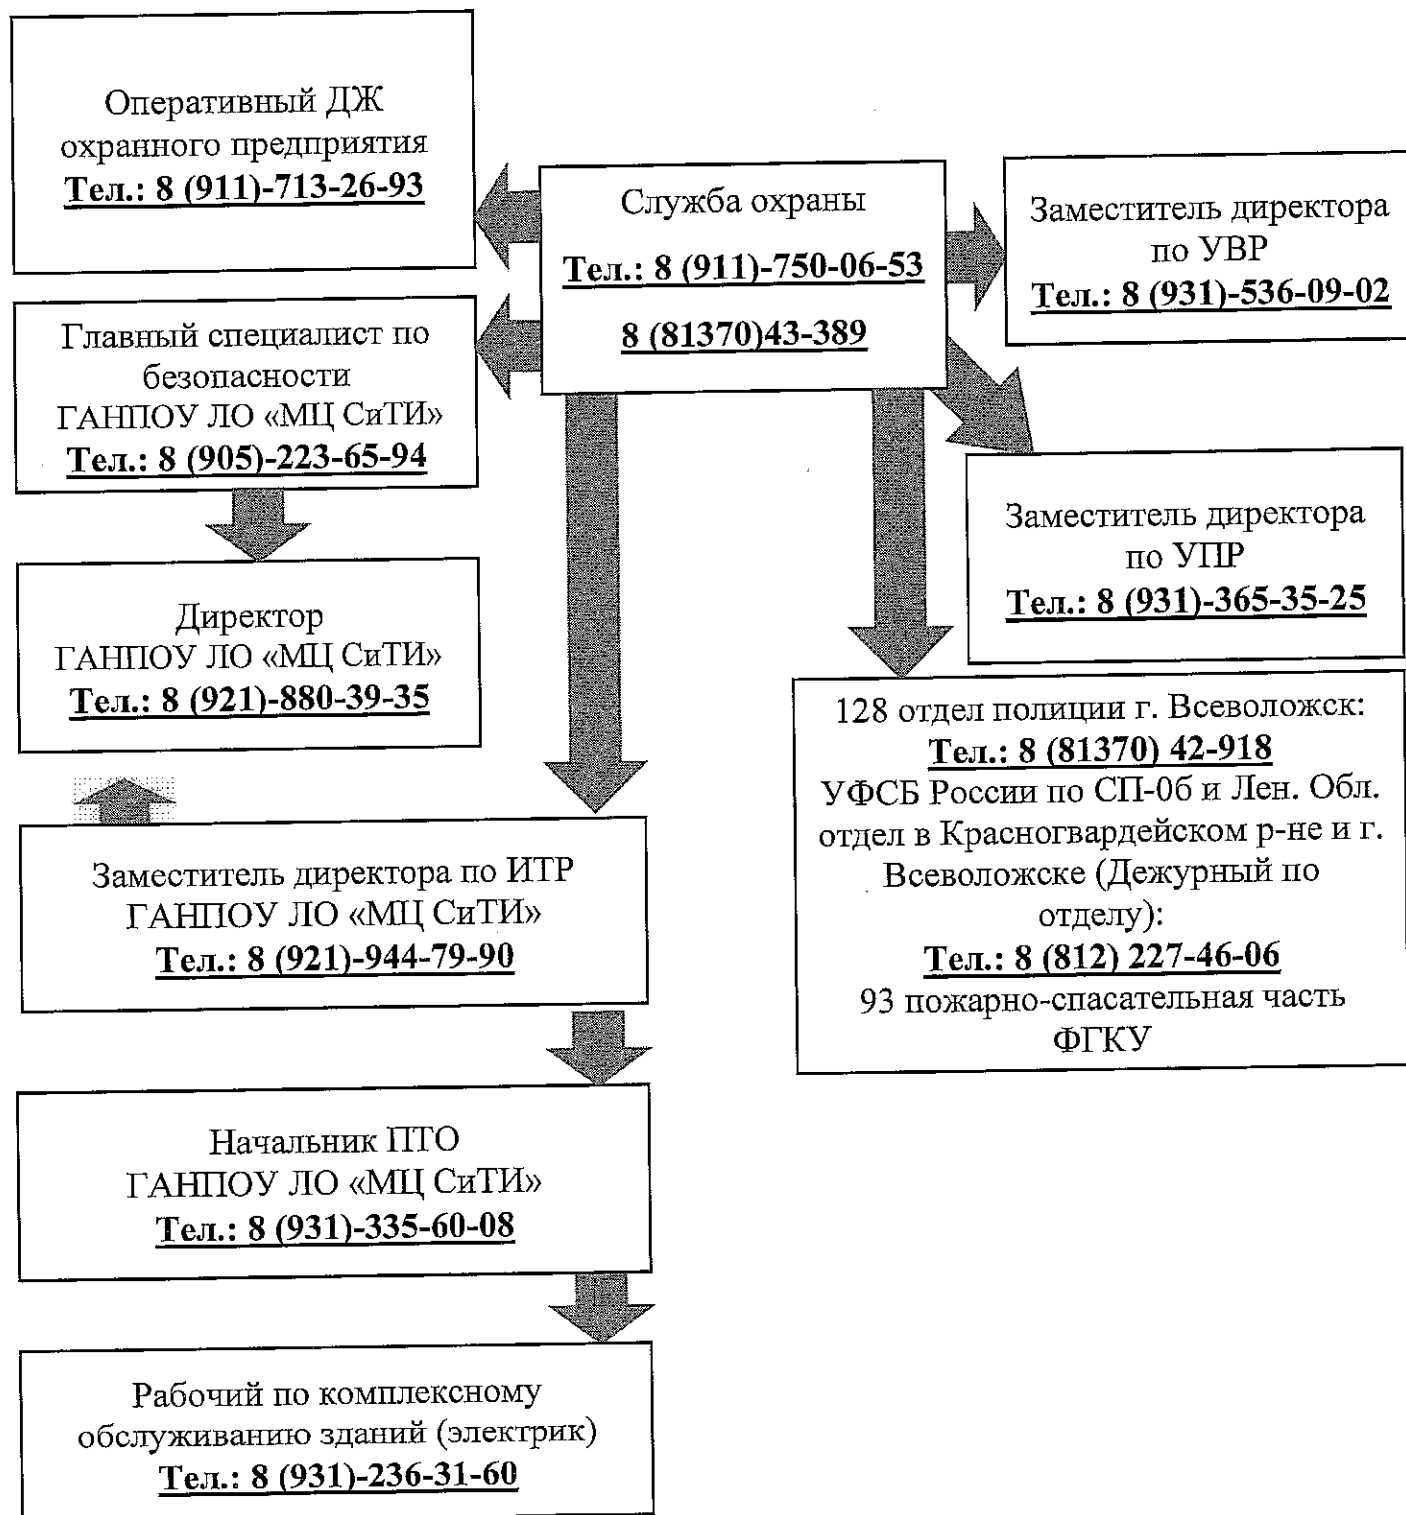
Оперативный ДЖ охранного предприятия
**Тел.: 8 (911)-713-26-93**

Служба охраны
**Тел.: 8 (911)-750-06-53**
**8 (81370)43-389**

Заместитель директора по УВР
**Тел.: 8 (931)-536-09-02**

Главный специалист по безопасности ГАНПОУ ЛО «МЦ СиТИ»
**Тел.: 8 (905)-223-65-94**

Заместитель директора по УПР
**Тел.: 8 (931)-365-35-25**

Директор ГАНПОУ ЛО «МЦ СиТИ»
**Тел.: 8 (921)-880-39-35**

128 отдел полиции г. Всеволожск:
**Тел.: 8 (81370) 42-918**
УФСБ России по СП-6б и Лен. Обл. отдел в Красногвардейском р-не и г. Всеволожске (Дежурный по отделу):
**Тел.: 8 (812) 227-46-06**
93 пожарно-спасательная часть ФГКУ

Заместитель директора по ИТР ГАНПОУ ЛО «МЦ СиТИ»
**Тел.: 8 (921)-944-79-90**

Начальник ПТО ГАНПОУ ЛО «МЦ СиТИ»
**Тел.: 8 (931)-335-60-08**

Рабочий по комплексному обслуживанию зданий (электрик)
**Тел.: 8 (931)-236-31-60**